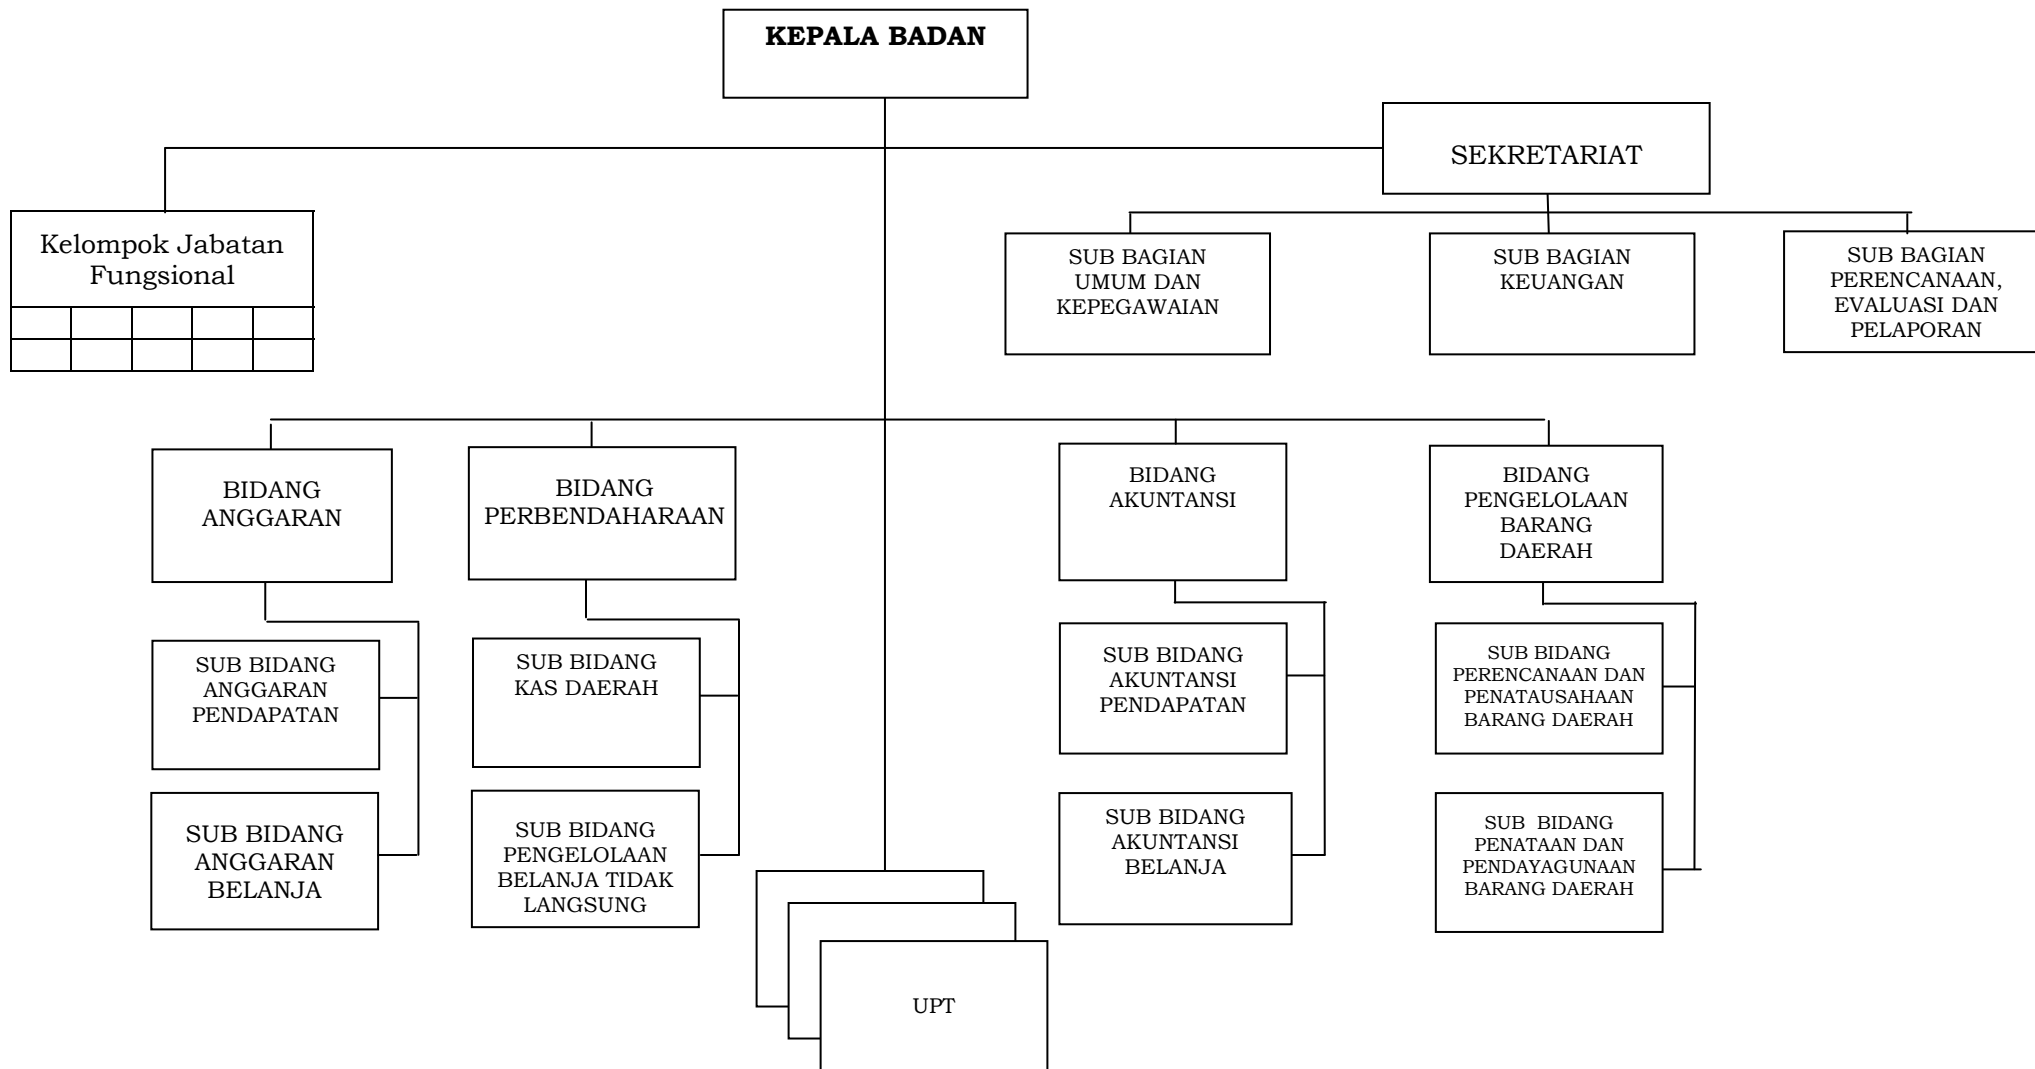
KEPALA BADAN

SEKRETARIAT

Kelompok Jabatan Fungsional

SUB BAGIAN UMUM DAN KEPEGAWAIAN

SUB BAGIAN KEUANGAN

SUB BAGIAN PERENCANAAN, EVALUASI DAN PELAPORAN

BIDANG ANGGARAN

BIDANG PERBENDAHARAAN

BIDANG AKUNTANSI

BIDANG PENGELOLAAN BARANG DAERAH

SUB BIDANG ANGGARAN PENDAPATAN

SUB BIDANG ANGGARAN BELANJA

SUB BIDANG KAS DAERAH

SUB BIDANG PENGELOLAAN BELANJA TIDAK LANGSUNG

SUB BIDANG AKUNTANSI PENDAPATAN

SUB BIDANG AKUNTANSI BELANJA

SUB BIDANG PERENCANAAN DAN PENATAUSAHAAN BARANG DAERAH

SUB BIDANG PENATAAN DAN PENDAYAGUNAAN BARANG DAERAH

UPT